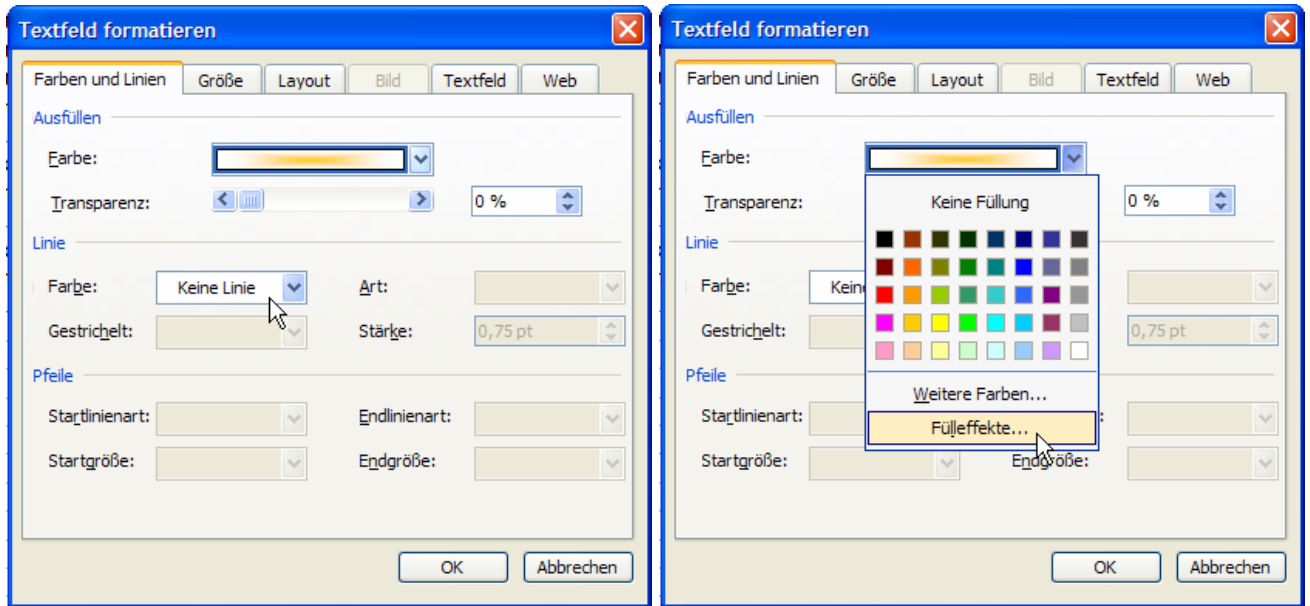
Textfeld formatieren

Farben und Linien | Größe | Layout | Bild | Textfeld | Web

Ausfüllen

Farbe:

Transparenz:

0 %

Linie

Farbe: Keine Linie

Art:

Gestrichelt:

Stärke: 0,75 pt

Pfeile

Startlinienart:

Endlinienart:

Startgröße:

Endgröße:

OK

Abbrechen

Textfeld formatieren

Farben und Linien | Größe | Layout | Bild | Textfeld | Web

Ausfüllen

Farbe:

Keine Füllung

Transparenz:

0 %

Linie

Farbe: Keine

Weitere Farben...

Gestrichelt:

0,75 pt

Pfeile

Fülleffekte...

Startlinienart:

Startgröße:

Endgröße:

OK

Abbrechen